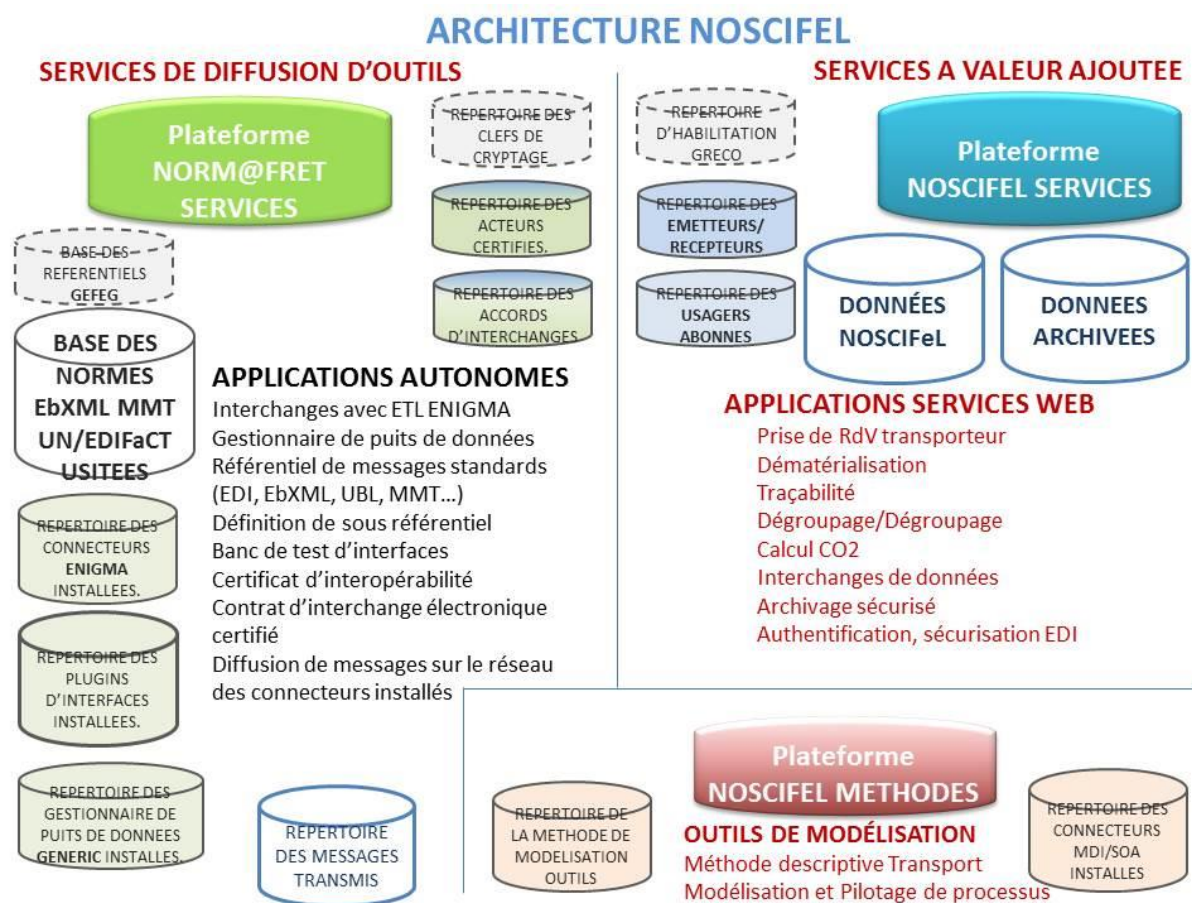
ARCHITECTURE NOSCIFEL

SERVICES DE DIFFUSION D'OUTILS

Plateforme NORM@FRET SERVICES

REPERTOIRE DES CLEFS DE CRYPTAGE

REPERTOIRE DES ACTEURS CERTIFIES.

REPERTOIRE DES ACCORDS D'INTERCHANGES

BASE DES REFERENTIELS GEFEG

BASE DES NORMES EbXML MMT UN/EDIFaCT USITEES

REPERTOIRE DES CONNECTEURS ENIGMA INSTALLEES.

REPERTOIRE DES PLUGINS D'INTERFACES INSTALLEES.

REPERTOIRE DES GESTIONNAIRE DE PUITS DE DONNEES GENERIC INSTALLES.

REPERTOIRE DES MESSAGES TRANSMIS

APPLICATIONS AUTONOMES
Interchanges avec ETL ENIGMA
Gestionnaire de puits de données
Référentiel de messages standards (EDI, EbXML, UBL, MMT…)
Définition de sous référentiel
Banc de test d'interfaces
Certificat d'interopérabilité
Contrat d'interchange électronique certifié
Diffusion de messages sur le réseau des connecteurs installés

SERVICES A VALEUR AJOUTEE

REPERTOIRE D'HABILITATION GRECO

REPERTOIRE DES EMETTEURS/ RECEPTEURS

REPERTOIRE DES USAGERS ABONNES

Plateforme NOSCIFEL SERVICES

DONNÉES NOSCIFeL

DONNEES ARCHIVEES

APPLICATIONS SERVICES WEB
Prise de RdV transporteur
Dématérialisation
Traçabilité
Dégroupage/Dégroupage
Calcul CO2
Interchanges de données
Archivage sécurisé
Authentification, sécurisation EDI

REPERTOIRE DE LA METHODE DE MODELISATION OUTILS

Plateforme NOSCIFEL METHODES

OUTILS DE MODÉLISATION
Méthode descriptive Transport
Modélisation et Pilotage de processus

REPERTOIRE DES CONNECTEURS MDI/SOA INSTALLES